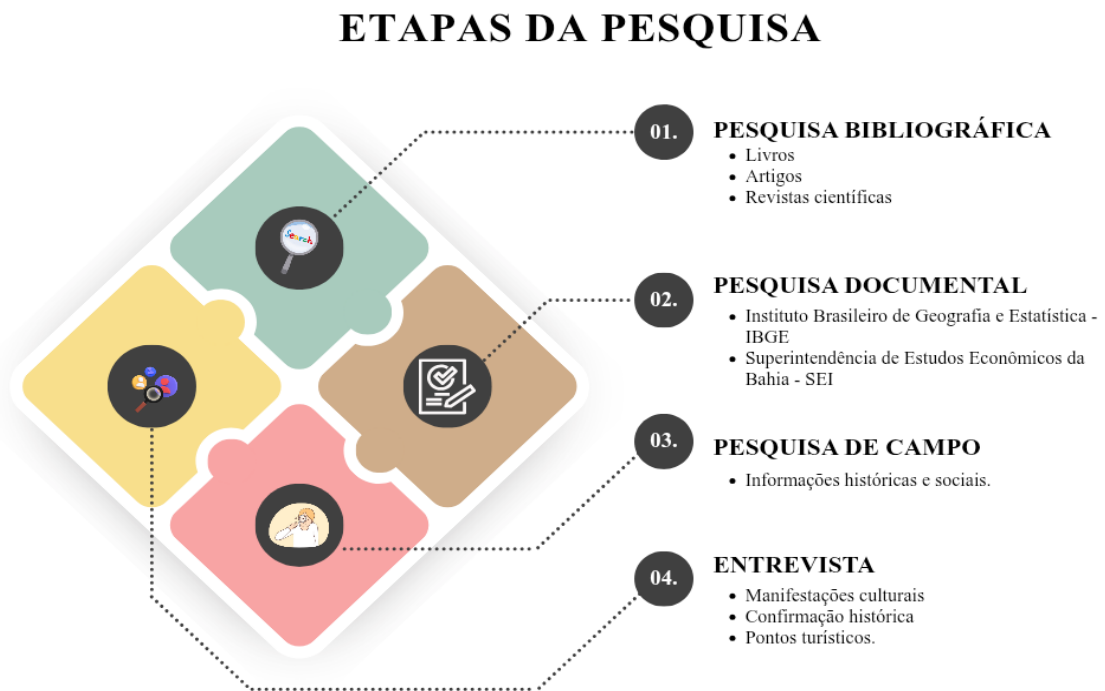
ETAPAS DA PESQUISA

01.

PESQUISA BIBLIOGRÁFICA

- Livros
- Artigos
- Revistas científicas

Search

02.

PESQUISA DOCUMENTAL

- Instituto Brasileiro de Geografia e Estatística - IBGE
- Superintendência de Estudos Econômicos da Bahia - SEI

03.

PESQUISA DE CAMPO

- Informações históricas e sociais.

04.

ENTREVISTA

- Manifestações culturais
- Confirmação histórica
- Pontos turísticos.